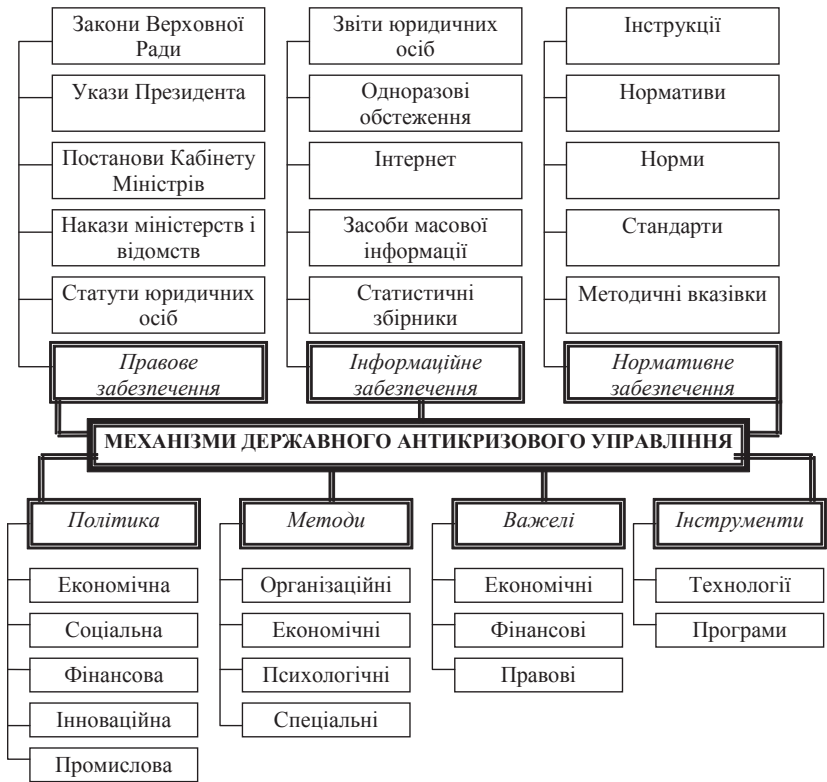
Закони Верховної Ради

Укази Президента

Постанови Кабінету Міністрів

Накази міністерств і відомств

Статути юридичних осіб

Правове забезпечення

Звіти юридичних осіб

Одноразові обстеження

Інтернет

Засоби масової інформації

Статистичні збірники

Інформаційне забезпечення

Інструкції

Нормативи

Норми

Стандарти

Методичні вказівки

Нормативне забезпечення

МЕХАНІЗМИ ДЕРЖАВНОГО АНТИКРИЗОВОГО УПРАВЛІННЯ

Політика

Економічна

Соціальна

Фінансова

Інноваційна

Промислова

Методи

Організаційні

Економічні

Психологічні

Спеціальні

Важелі

Економічні

Фінансові

Правові

Інструменти

Технології

Програми